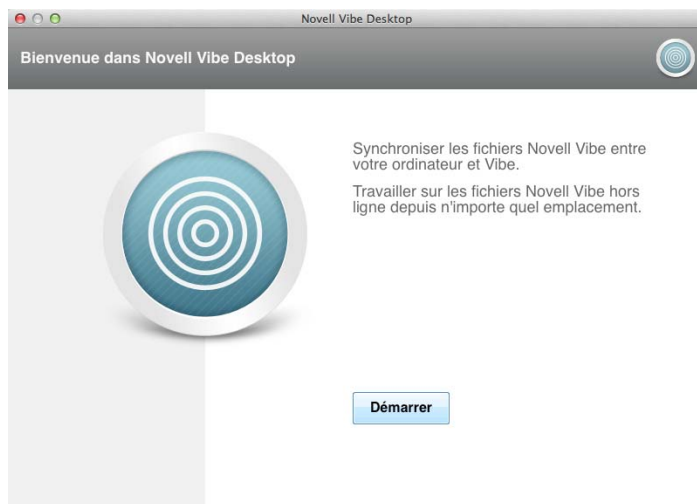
Novell Vibe Desktop

Bienvenue dans Novell Vibe Desktop

Synchroniser les fichiers Novell Vibe entre votre ordinateur et Vibe.

Travailler sur les fichiers Novell Vibe hors ligne depuis n'importe quel emplacement.

Démarrer